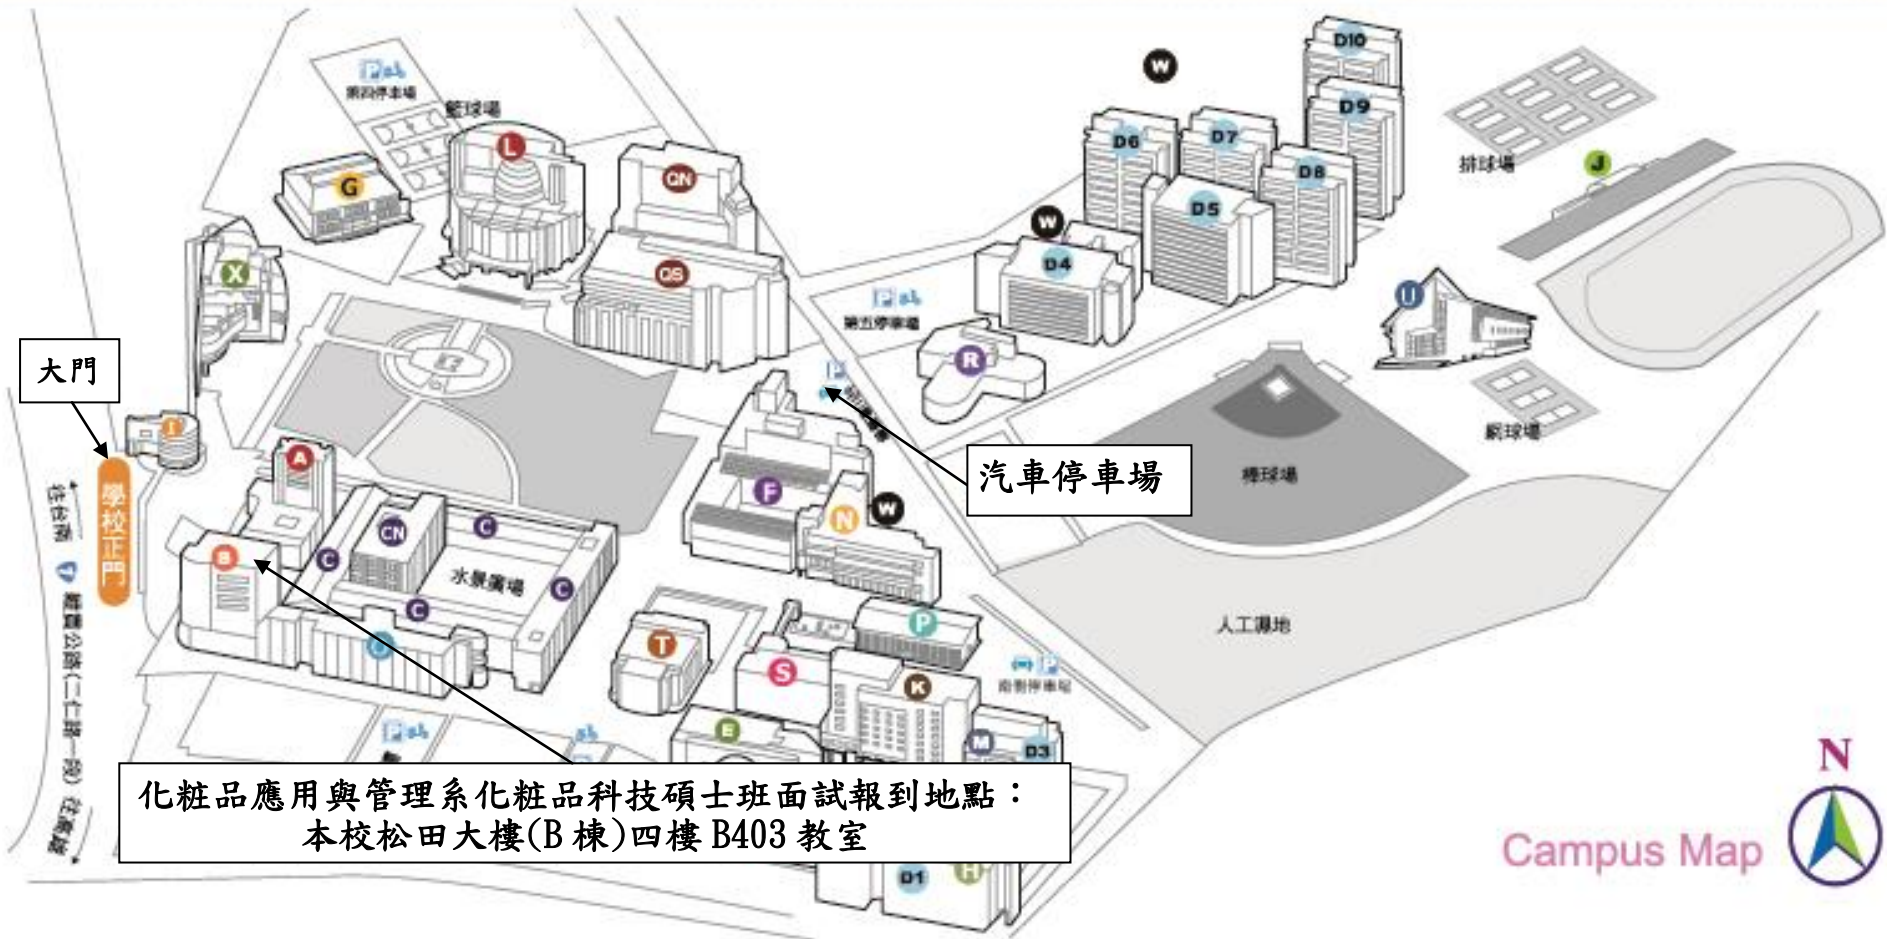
第四停車場
籃球場
W
D10
D9
D6
D7
D8
D5
排球場
J
G
L
QN
QS
X
W
D4
第五停車場
U
R
大門
I
A
汽車停車場
網球場
棒球場
F
N
W
學校正門
往台南
CN
C
C
B
C
水景廣場
C
C
人工草地
T
P
S
K
機車停車場
E
M
D3
歸仁公路(二仁路一段)
往高雄
化粧品應用與管理系化粧品科技碩士班面試報到地點：
本校松田大樓(B棟)四樓B403教室
D1
H
N
Campus Map